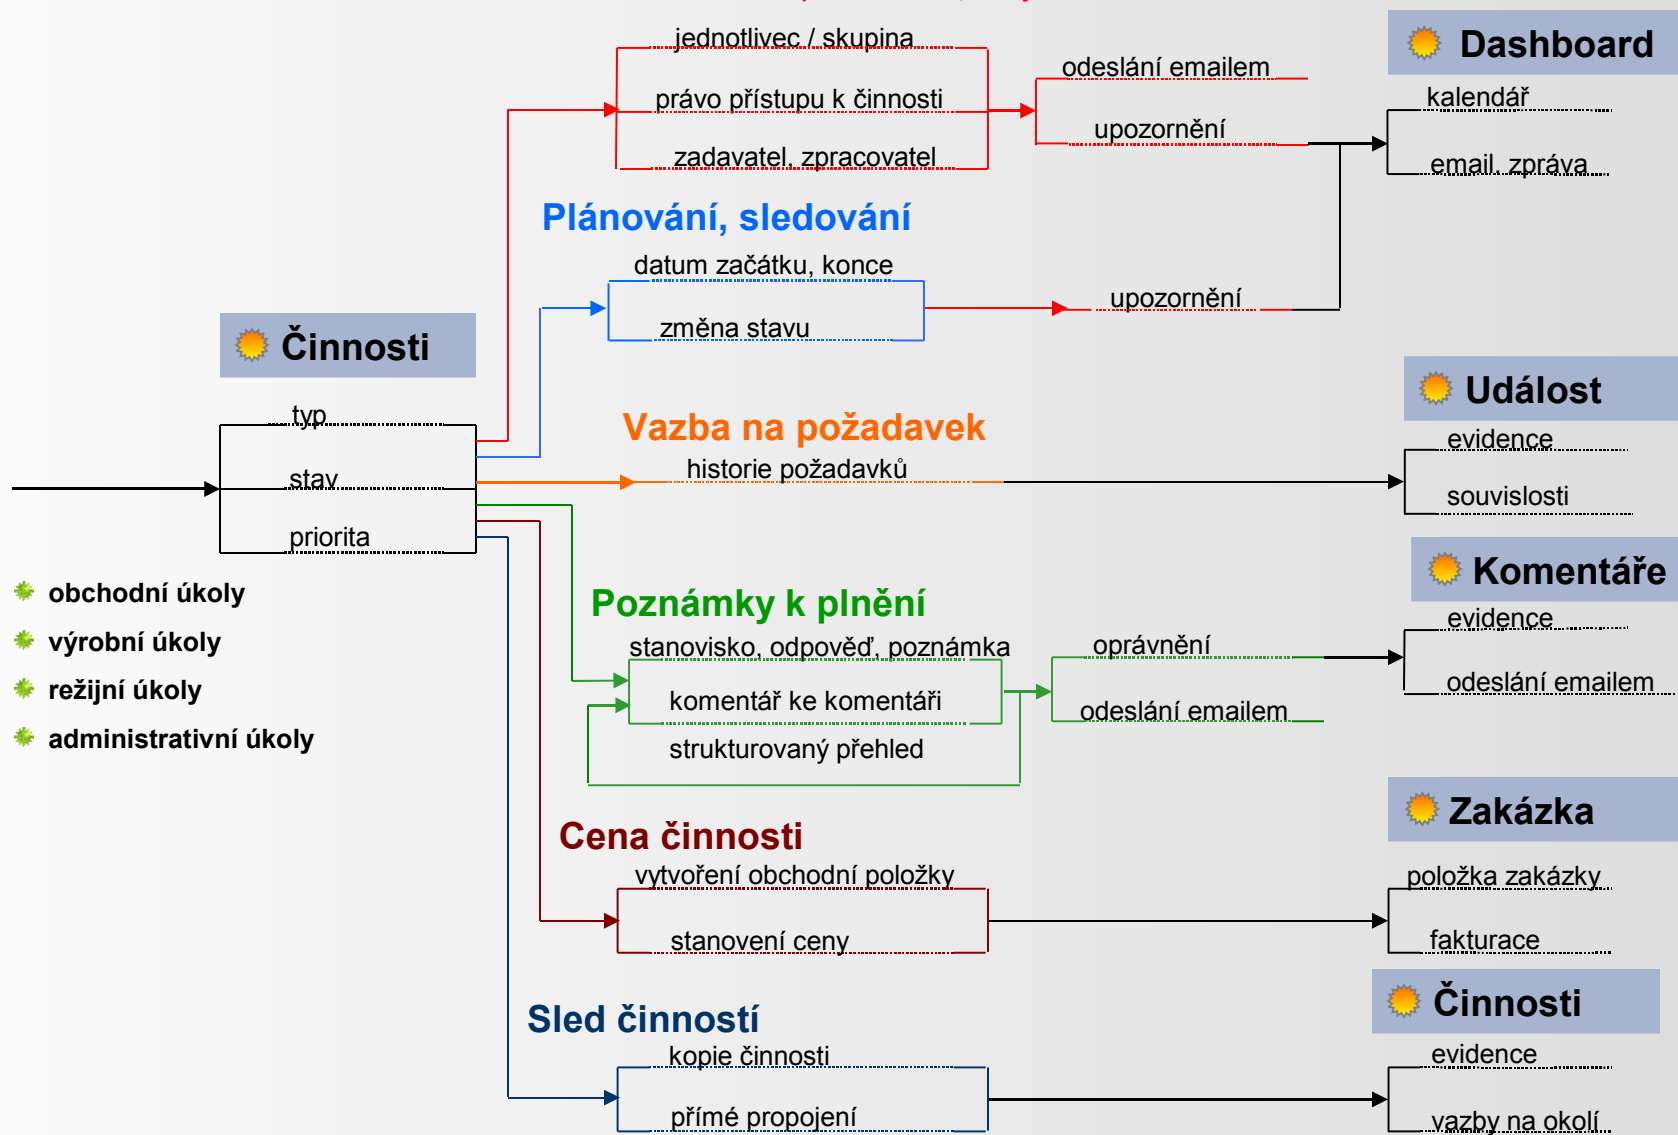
jednotlivec / skupina
právo přístupu k činnosti
zadavatel, zpracovatel
odeslání emailem
upozornění
Dashboard
kalendář
email, zpráva
Plánování, sledování
datum začátku, konce
změna stavu
upozornění
Činnosti
typ
stav
priorita
obchodní úkoly
výrobní úkoly
režijní úkoly
administrativní úkoly
Vazba na požadavek
historie požadavků
Událost
evidence
souvislosti
Komentáře
evidence
odeslání emailem
Poznámky k plnění
stanovisko, odpověď, poznámka
komentář ke komentáři
strukturovaný přehled
oprávnění
odeslání emailem
Cena činnosti
vytvoření obchodní položky
stanovení ceny
Zakázka
položka zakázky
fakturace
Sled činností
kopie činnosti
přímé propojení
Činnosti
evidence
vazby na okolí